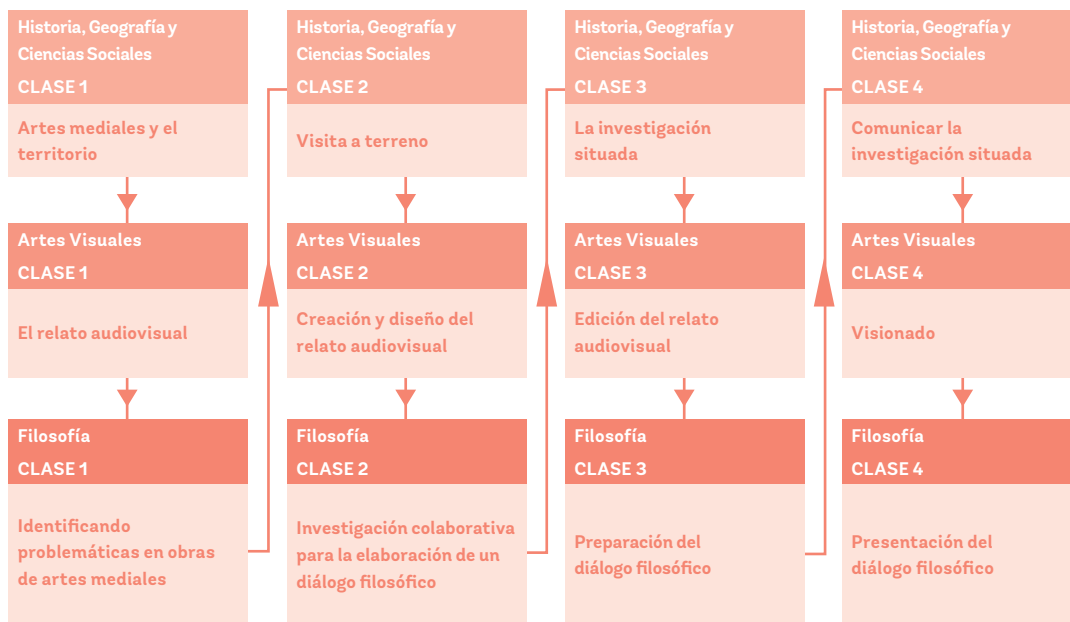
Historia, Geografía y Ciencias Sociales
CLASE 1

Artes mediales y el territorio

Artes Visuales
CLASE 1

El relato audiovisual

Filosofía
CLASE 1

Identificando problemáticas en obras de artes mediales

Historia, Geografía y Ciencias Sociales
CLASE 2

Visita a terreno

Artes Visuales
CLASE 2

Creación y diseño del relato audiovisual

Filosofía
CLASE 2

Investigación colaborativa para la elaboración de un diálogo filosófico

Historia, Geografía y Ciencias Sociales
CLASE 3

La investigación situada

Artes Visuales
CLASE 3

Edición del relato audiovisual

Filosofía
CLASE 3

Preparación del diálogo filosófico

Historia, Geografía y Ciencias Sociales
CLASE 4

Comunicar la investigación situada

Artes Visuales
CLASE 4

Visionado

Filosofía
CLASE 4

Presentación del diálogo filosófico